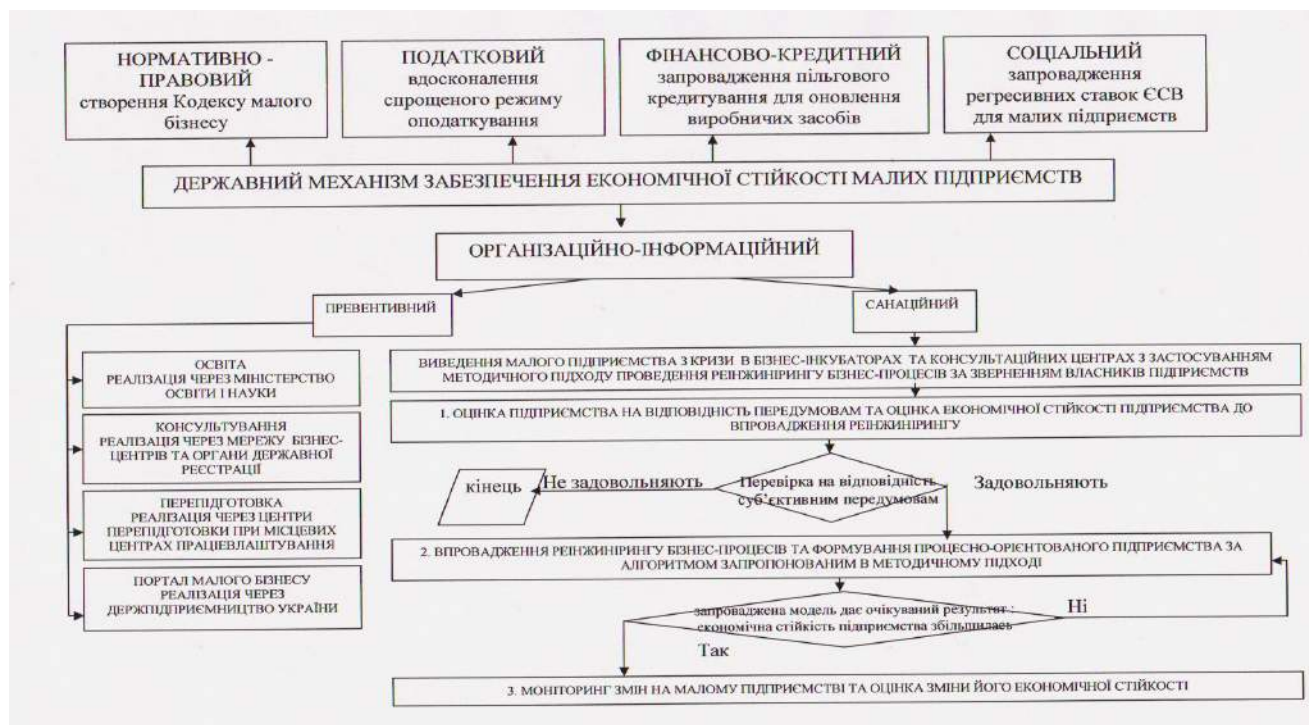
НОРМАТИВНО - ПРАВОВИЙ
створення Кодексу малого бізнесу

ПОДАТКОВИЙ
вдосконалення спрощеного режиму оподаткування

ФІНАНСОВО-КРЕДИТНИЙ
запровадження пільгового кредитування для оновлення виробничих засобів

СОЦІАЛЬНИЙ
запровадження регресивних ставок ЄСВ для малих підприємств

ДЕРЖАВНИЙ МЕХАНІЗМ ЗАБЕЗПЕЧЕННЯ ЕКОНОМІЧНОЇ СТІЙКОСТІ МАЛИХ ПІДПРИЄМСТВ

ОРГАНІЗАЦІЙНО-ІНФОРМАЦІЙНИЙ

ПРЕВЕНТИВНИЙ

САНАЦІЙНИЙ

ОСВІТА
РЕАЛІЗАЦІЯ ЧЕРЕЗ МІНІСТЕРСТВО ОСВІТИ І НАУКИ

КОНСУЛЬТУВАННЯ
РЕАЛІЗАЦІЯ ЧЕРЕЗ МЕРЕЖУ БІЗНЕС-ЦЕНТРІВ ТА ОРГАНИ ДЕРЖАВНОЇ РЕЄСТРАЦІЇ

ПЕРЕПІДГОТОВКА
РЕАЛІЗАЦІЯ ЧЕРЕЗ ЦЕНТРИ ПЕРЕПІДГОТОВКИ ПРИ МІСЦЕВИХ ЦЕНТРАХ ПРАЦЕВЛАШТУВАННЯ

ПОРТАЛ МАЛОГО БІЗНЕСУ
РЕАЛІЗАЦІЯ ЧЕРЕЗ ДЕРЖПІДПРИЄМНИЦТВО УКРАЇНИ

ВИВЕДЕННЯ МАЛОГО ПІДПРИЄМСТВА З КРИЗИ В БІЗНЕС-ІНКУБАТОРАХ ТА КОНСУЛЬТАЦІЙНИХ ЦЕНТРАХ З ЗАСТОСУВАННЯМ МЕТОДИЧНОГО ПІДХОДУ ПРОВЕДЕННЯ РЕІНЖИНІРИНГУ БІЗНЕС-ПРОЦЕСІВ ЗА ЗВЕРНЕННЯМ ВЛАСНИКІВ ПІДПРИЄМСТВ

1. ОЦІНКА ПІДПРИЄМСТВА НА ВІДПОВІДНІСТЬ ПЕРЕДУМОВАМ ТА ОЦІНКА ЕКОНОМІЧНОЇ СТІЙКОСТІ ПІДПРИЄМСТВА ДО ВПРОВАДЖЕННЯ РЕІНЖИНІРИНГУ

кінець

Не задовольняють

Перевірка на відповідність суб'єктивним передумовам

Задовольняють

2. ВПРОВАДЖЕННЯ РЕІНЖИНІРИНГУ БІЗНЕС-ПРОЦЕСІВ ТА ФОРМУВАННЯ ПРОЦЕСНО-ОРІЄНТОВАНОГО ПІДПРИЄМСТВА ЗА АЛГОРИТМОМ ЗАПРОПОНОВАНИМ В МЕТОДИЧНОМУ ПІДХОДІ

запроваджена модель дає очікуваний результат : економічна стійкість підприємства збільшилась

Ні

Так

3. МОНІТОРИНГ ЗМІН НА МАЛОМУ ПІДПРИЄМСТВІ ТА ОЦІНКА ЗМІНИ ЙОГО ЕКОНОМІЧНОЇ СТІЙКОСТІ